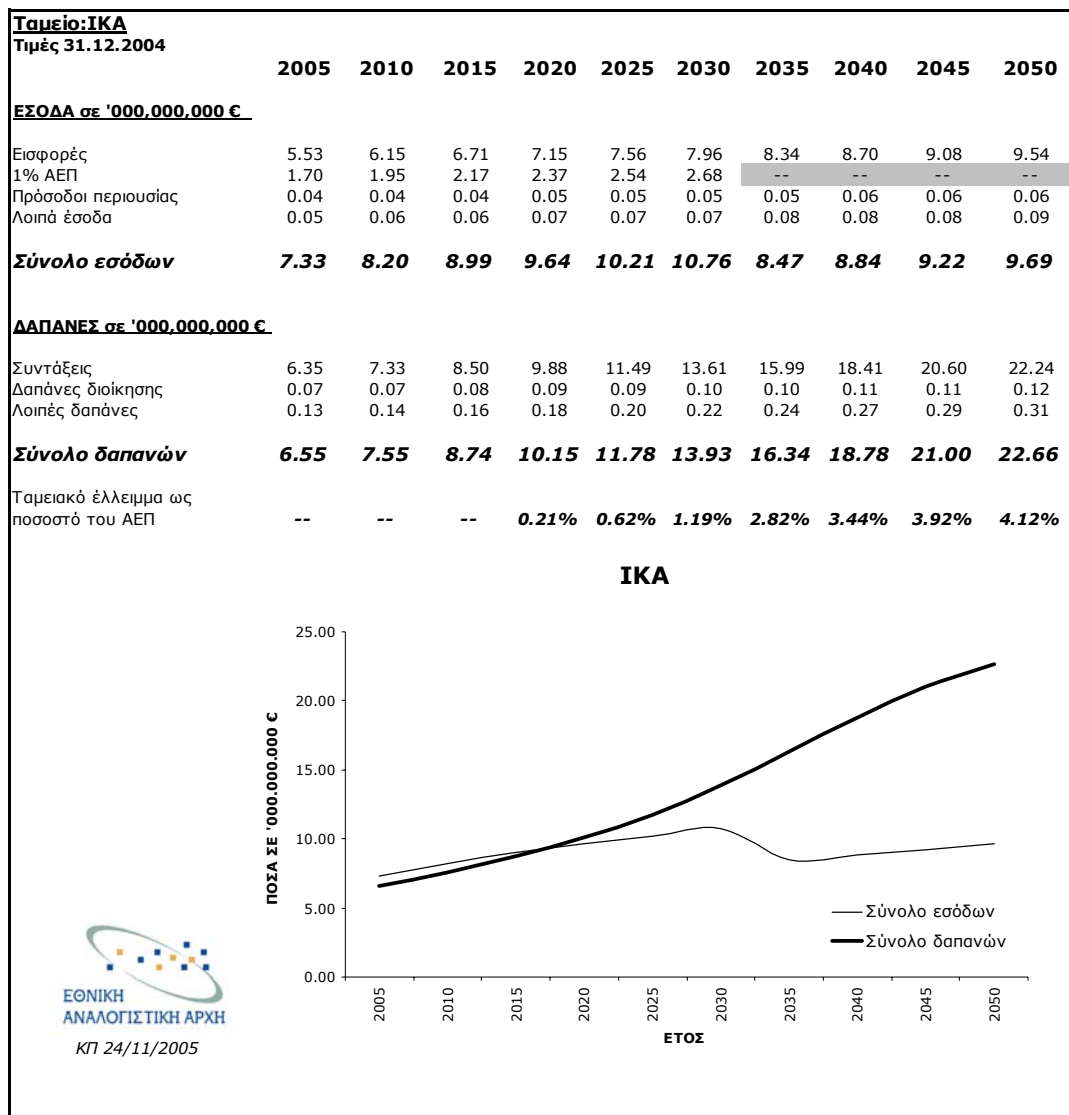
Ταμείο:ΙΚΑ
Τιμές 31.12.2004

| | 2005 | 2010 | 2015 | 2020 | 2025 | 2030 | 2035 | 2040 | 2045 | 2050 |
|---|---|---|---|---|---|---|---|---|---|---|
| ΕΣΟΔΑ σε '000,000,000 € | | | | | | | | | | |
| Εισφορές | 5.53 | 6.15 | 6.71 | 7.15 | 7.56 | 7.96 | 8.34 | 8.70 | 9.08 | 9.54 |
| 1% ΑΕΠ | 1.70 | 1.95 | 2.17 | 2.37 | 2.54 | 2.68 | -- | -- | -- | -- |
| Πρόσοδοι περιουσίας | 0.04 | 0.04 | 0.04 | 0.05 | 0.05 | 0.05 | 0.05 | 0.06 | 0.06 | 0.06 |
| Λοιπά έσοδα | 0.05 | 0.06 | 0.06 | 0.07 | 0.07 | 0.07 | 0.08 | 0.08 | 0.08 | 0.09 |
| Σύνολο εσόδων | 7.33 | 8.20 | 8.99 | 9.64 | 10.21 | 10.76 | 8.47 | 8.84 | 9.22 | 9.69 |
| ΔΑΠΑΝΕΣ σε '000,000,000 € | | | | | | | | | | |
| Συντάξεις | 6.35 | 7.33 | 8.50 | 9.88 | 11.49 | 13.61 | 15.99 | 18.41 | 20.60 | 22.24 |
| Δαπάνες διοίκησης | 0.07 | 0.07 | 0.08 | 0.09 | 0.09 | 0.10 | 0.10 | 0.11 | 0.11 | 0.12 |
| Λοιπές δαπάνες | 0.13 | 0.14 | 0.16 | 0.18 | 0.20 | 0.22 | 0.24 | 0.27 | 0.29 | 0.31 |
| Σύνολο δαπανών | 6.55 | 7.55 | 8.74 | 10.15 | 11.78 | 13.93 | 16.34 | 18.78 | 21.00 | 22.66 |
| Ταμειακό έλλειμμα ως ποσοστό του ΑΕΠ | -- | -- | -- | 0.21% | 0.62% | 1.19% | 2.82% | 3.44% | 3.92% | 4.12% |

ΙΚΑ

25.00
20.00
15.00
10.00
5.00
0.00
ΠΟΣΑ ΣΕ '000.000.000 €
2005 2010 2015 2020 2025 2030 2035 2040 2045 2050
ΕΤΟΣ
Σύνολο εσόδων
Σύνολο δαπανών

ΕΘΝΙΚΗ ΑΝΑΛΟΓΙΣΤΙΚΗ ΑΡΧΗ
ΚΠ 24/11/2005